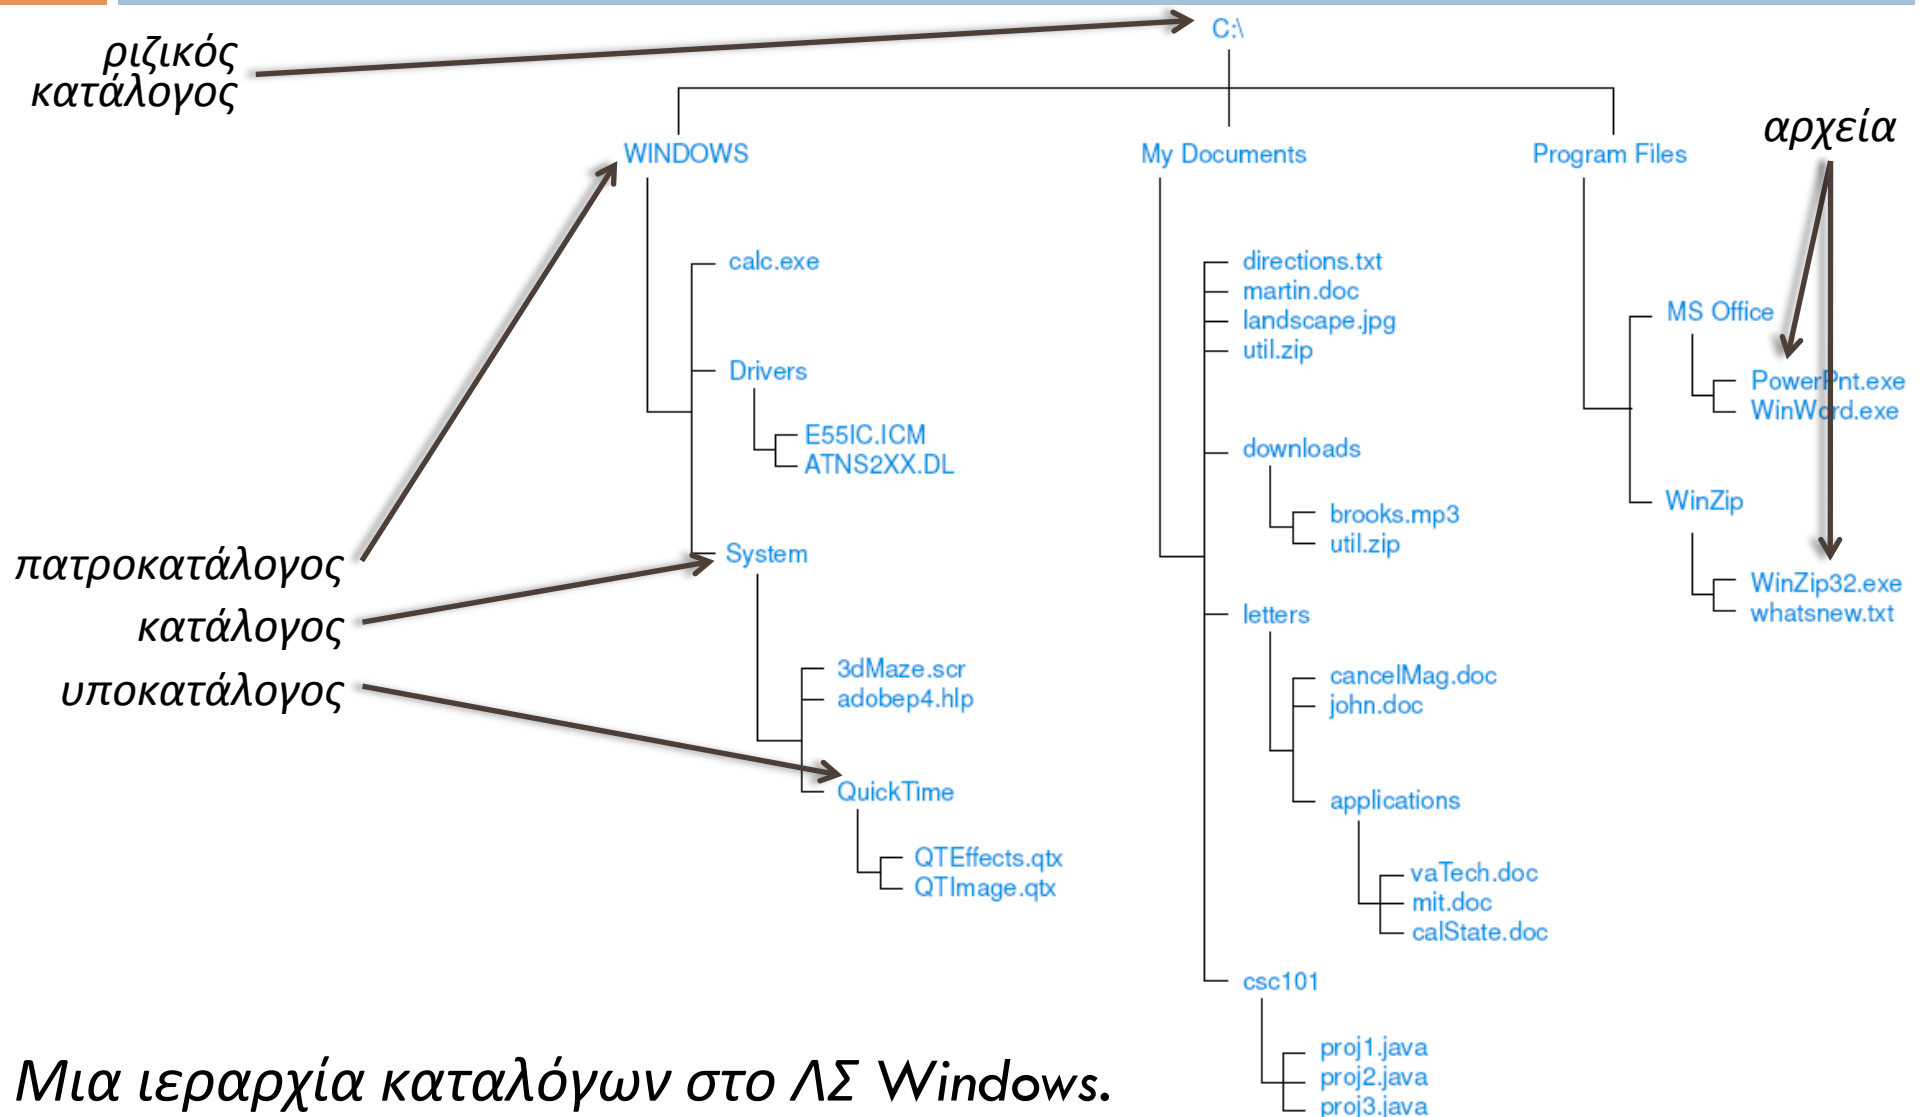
ριζικός κατάλογος

C:\

WINDOWS

My Documents

Program Files

αρχεία

calc.exe

Drivers

E55IC.ICM
ATNS2XX.DL

System

3dMaze.scr
adobep4.hlp

QuickTime

QTEffects.qtx
QTImage.qtx

directions.txt
martin.doc
landscape.jpg
util.zip

downloads

brooks.mp3
util.zip

letters

cancelMag.doc
john.doc

applications

vaTech.doc
mit.doc
calState.doc

csc101

proj1.java
proj2.java
proj3.java

MS Office

PowerPnt.exe
WinWord.exe

WinZip

WinZip32.exe
whatsnew.txt

πατροκατάλογος

κατάλογος

υποκατάλογος

Μια ιεραρχία καταλόγων στο ΛΣ Windows.